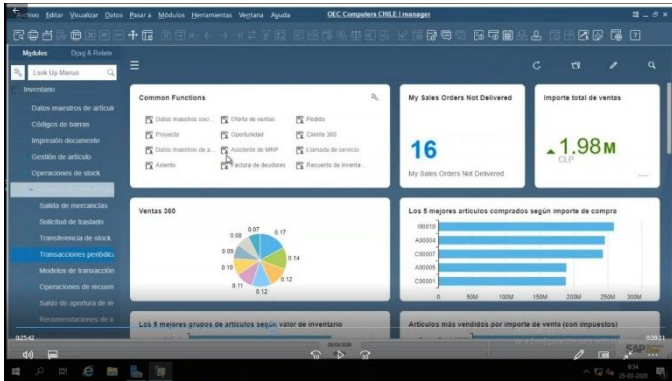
Archivo Editar Visualizar Datos Pasar a Módulos Herramientas Ventana Ayuda

OEC Computers CHILE | manager

Modules Drag & Relate

Look Up Menus

Inventario

Datos maestros de articul

Códigos de barras

Impresión documento

Gestión de artículo

Operaciones de stock

Salida de mercancías

Solicitud de traslado

Transferencia de stock

Transacciones periódic

Modelos de transacción

Operaciones de recuen

Saldo de apertura de in

Recomendaciones de e

Common Functions

Datos maestros soc...

Oferta de ventas

Pedido

Proyecto

Oportunidad

Cliente 360

Datos maestros de a...

Asistente de MRP

Llamada de servicio

Asiento

Factura de deudores

Recuento de inventa...

My Sales Orders Not Delivered

16

My Sales Orders Not Delivered

Importe total de ventas

1.98 M

CLP

Ventas 360

0.07

0.17

0.08

0.09

0.14

0.10

0.12

0.11

0.12

Los 5 mejores artículos comprados según importe de compra

I00010

A00004

C00007

A00005

C00001

0

50M

100M

150M

200M

250M

300M

Los 5 mejores grupos de artículos según valor de inventario

Artículos más vendidos por importe de venta (con impuestos)

0:25:42

0:39:11

SAP

9:34

25-05-2020